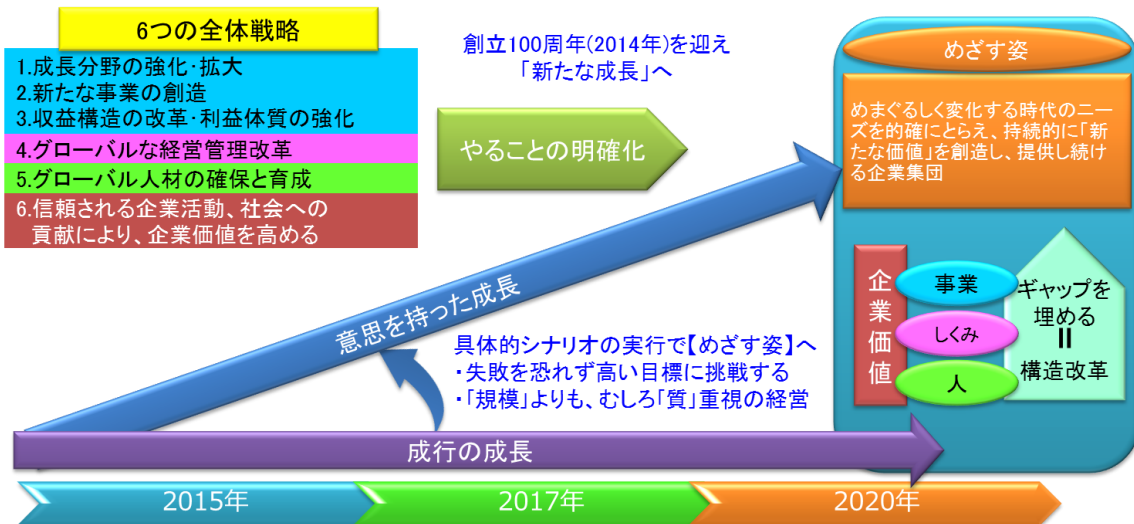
6つの全体戦略

1.成長分野の強化･拡大
2.新たな事業の創造
3.収益構造の改革･利益体質の強化
4.グローバルな経営管理改革
5.グローバル人材の確保と育成
6.信頼される企業活動、社会への貢献により、企業価値を高める

創立100周年(2014年)を迎え
「新たな成長」へ

やることの明確化

めざす姿

めまぐるしく変化する時代のニーズを的確にとらえ、持続的に「新たな価値」を創造し、提供し続ける企業集団

企業価値

事業

しくみ

人

ギャップを埋める
॥
構造改革

意思を持った成長

具体的シナリオの実行で【めざす姿】へ
・失敗を恐れず高い目標に挑戦する
・「規模」よりも、むしろ「質」重視の経営

成行の成長

2015年

2017年

2020年